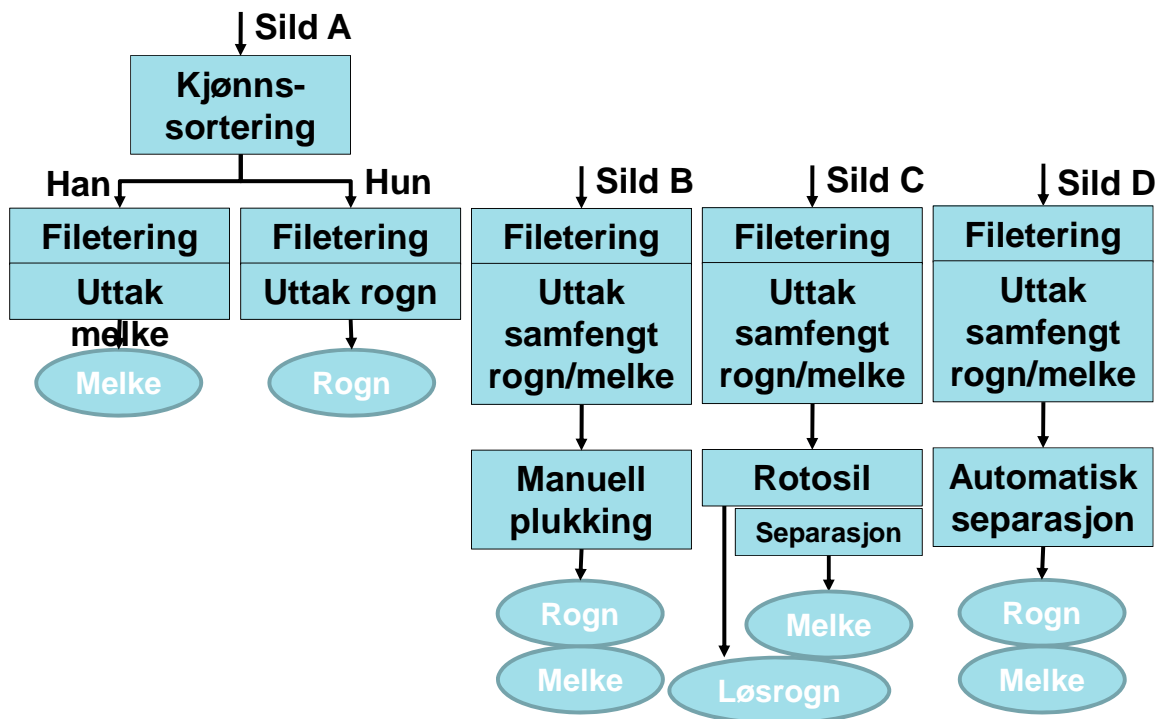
Sild A

Kjønnssortering

Han

Hun

Filetering

Uttak melke

Melke

Filetering

Uttak rogn

Rogn

Sild B

Filetering

Uttak samfengt rogn/melke

Manuell plukking

Rogn

Melke

Sild C

Filetering

Uttak samfengt rogn/melke

Rotosil

Separasjon

Melke

Løsrogn

Sild D

Filetering

Uttak samfengt rogn/melke

Automatisk separasjon

Rogn

Melke